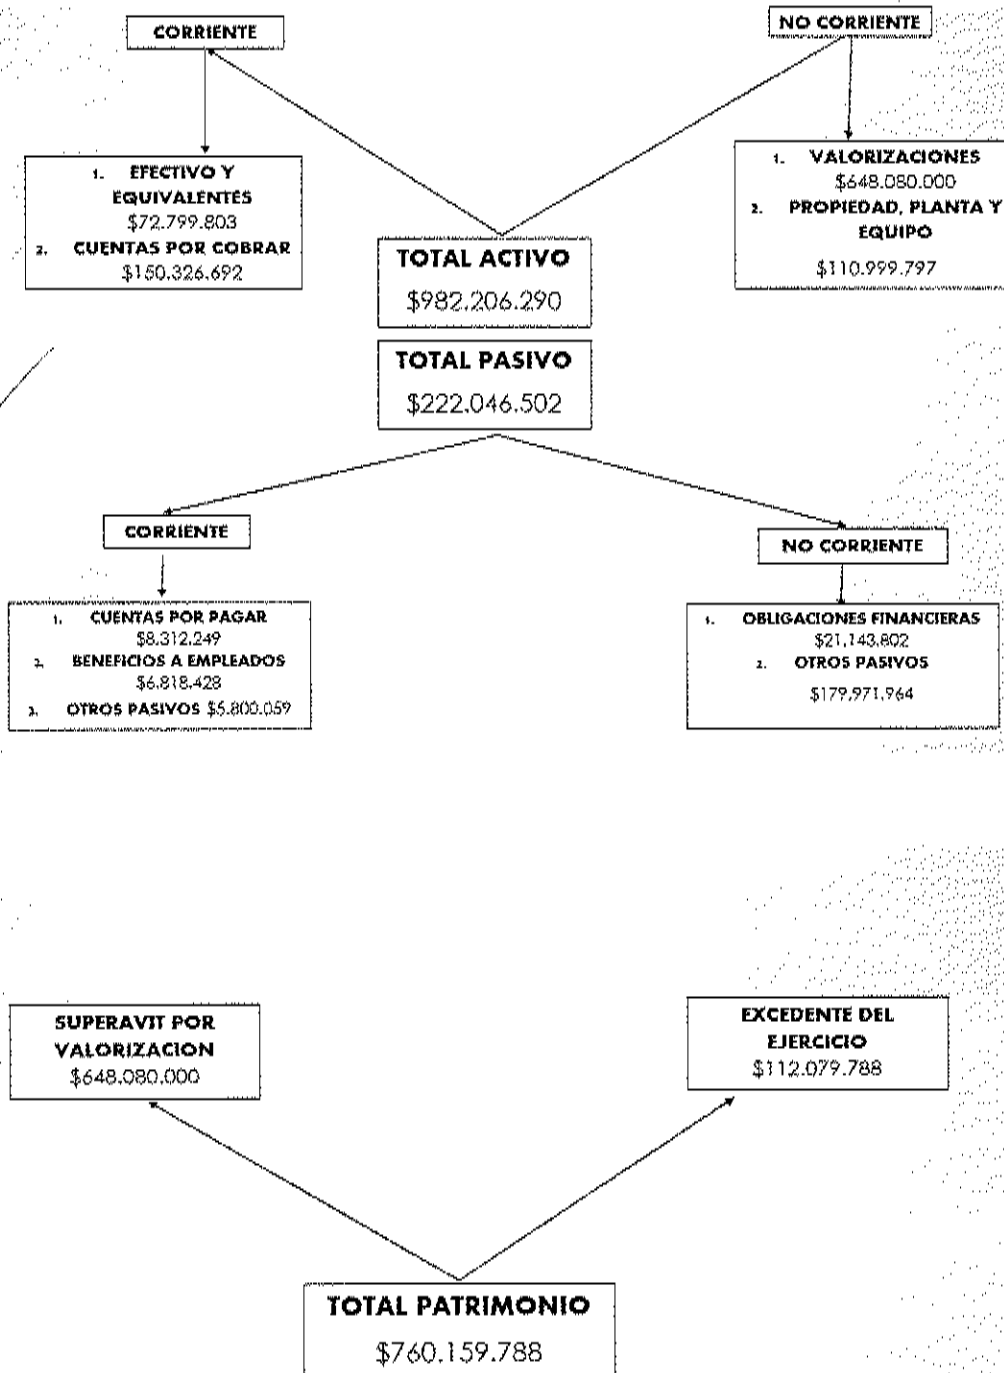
CORRIENTE

NO CORRIENTE

1. EFECTIVO Y EQUIVALENTES
$72.799.803
2. CUENTAS POR COBRAR
$150.326.692

1. VALORIZACIONES
$648.080.000
2. PROPIEDAD, PLANTA Y EQUIPO
$110.999.797

TOTAL ACTIVO
$982.206.290

TOTAL PASIVO
$222.046.502

CORRIENTE

NO CORRIENTE

1. CUENTAS POR PAGAR
$8.312.249
2. BENEFICIOS A EMPLEADOS
$6.818.428
3. OTROS PASIVOS $5.800.059

1. OBLIGACIONES FINANCIERAS
$21.143.802
2. OTROS PASIVOS
$179.971.964

SUPERAVIT POR VALORIZACION
$648.080.000

EXCEDENTE DEL EJERCICIO
$112.079.788

TOTAL PATRIMONIO
$760.159.788